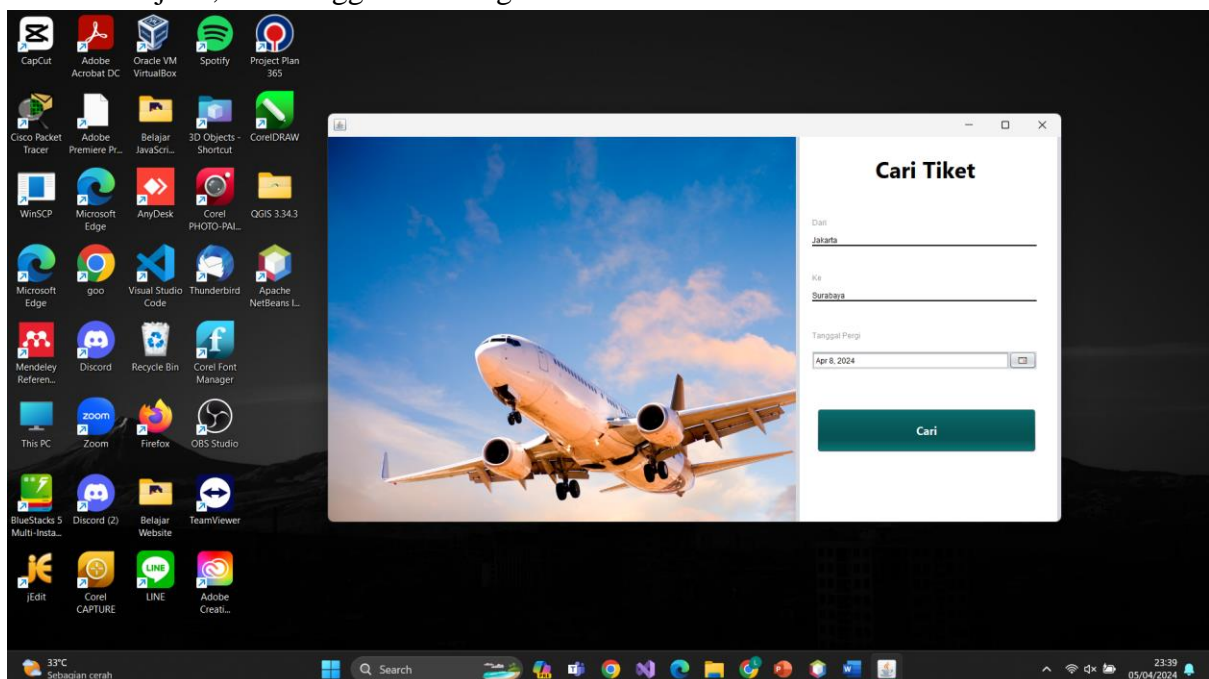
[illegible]

CapCut
Adobe Acrobat DC
Oracle VM VirtualBox
Spotify
Project Plan 365

Cisco Packet Tracer
Adobe Premiere Pr...
Belajar JavaScri...
3D Objects - Shortcut
CorelDRAW

WinSCP
Microsoft Edge
AnyDesk
Corel PHOTO-PAI...
QGIS 3.34.3

Microsoft Edge
goo
Visual Studio Code
Thunderbird
Apache NetBeans I...

Mendeley Referen...
Discord
Recycle Bin
Corel Font Manager

This PC
Zoom
Firefox
OBS Studio

BlueStacks 5 Multi-Insta...
Discord (2)
Belajar Website
TeamViewer

jEdit
Corel CAPTURE
LINE
Adobe Creati...

Cari Tiket

Dari
Jakarta

Ke
Surabaya

Tanggal Pergi
Apr 8, 2024

Cari

33°C
Sebagian cerah

Search

23:39
05/04/2024